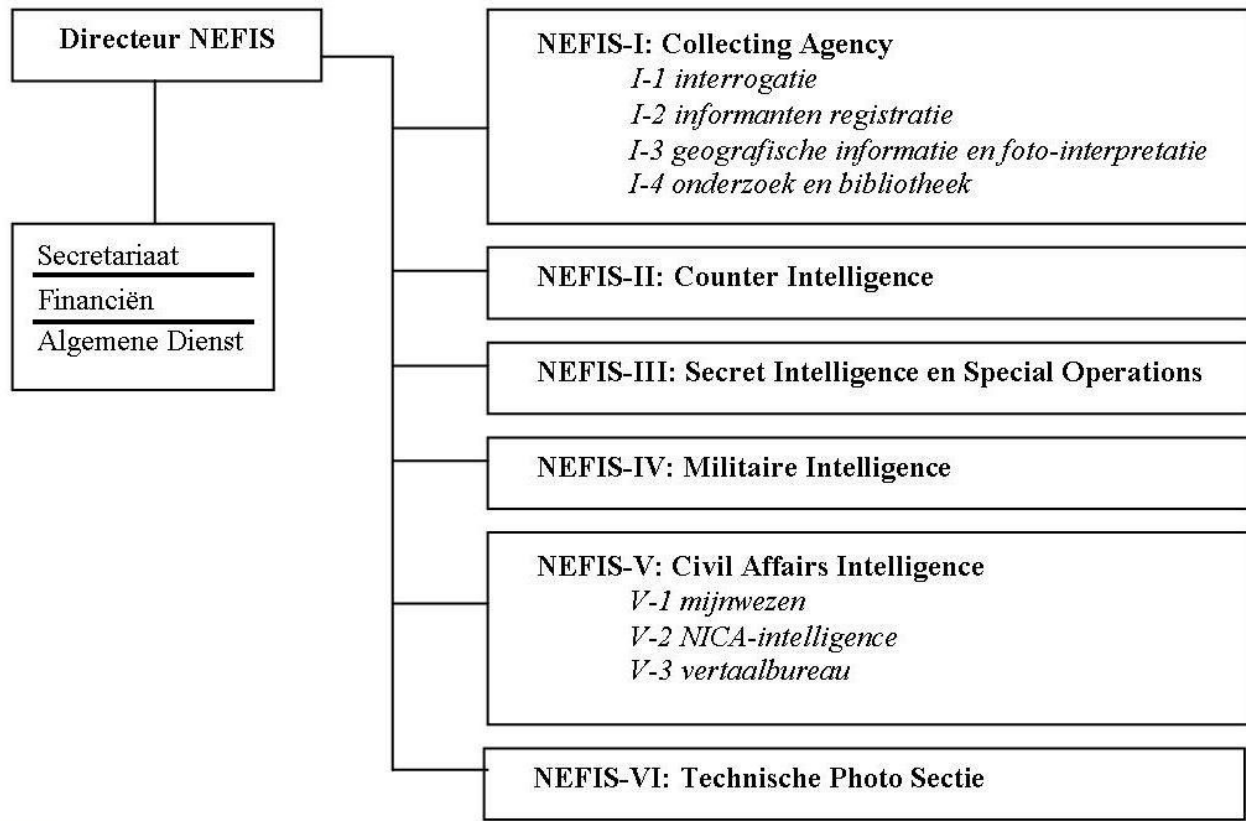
Directeur NEFIS

Secretariaat
Financiën
Algemene Dienst

NEFIS-I: Collecting Agency
I-1 interrogatie
I-2 informanten registratie
I-3 geografische informatie en foto-interpretatie
I-4 onderzoek en bibliotheek

NEFIS-II: Counter Intelligence

NEFIS-III: Secret Intelligence en Special Operations

NEFIS-IV: Militaire Intelligence

NEFIS-V: Civil Affairs Intelligence
V-1 mijnwezen
V-2 NICA-intelligence
V-3 vertaalbureau

NEFIS-VI: Technische Photo Sectie